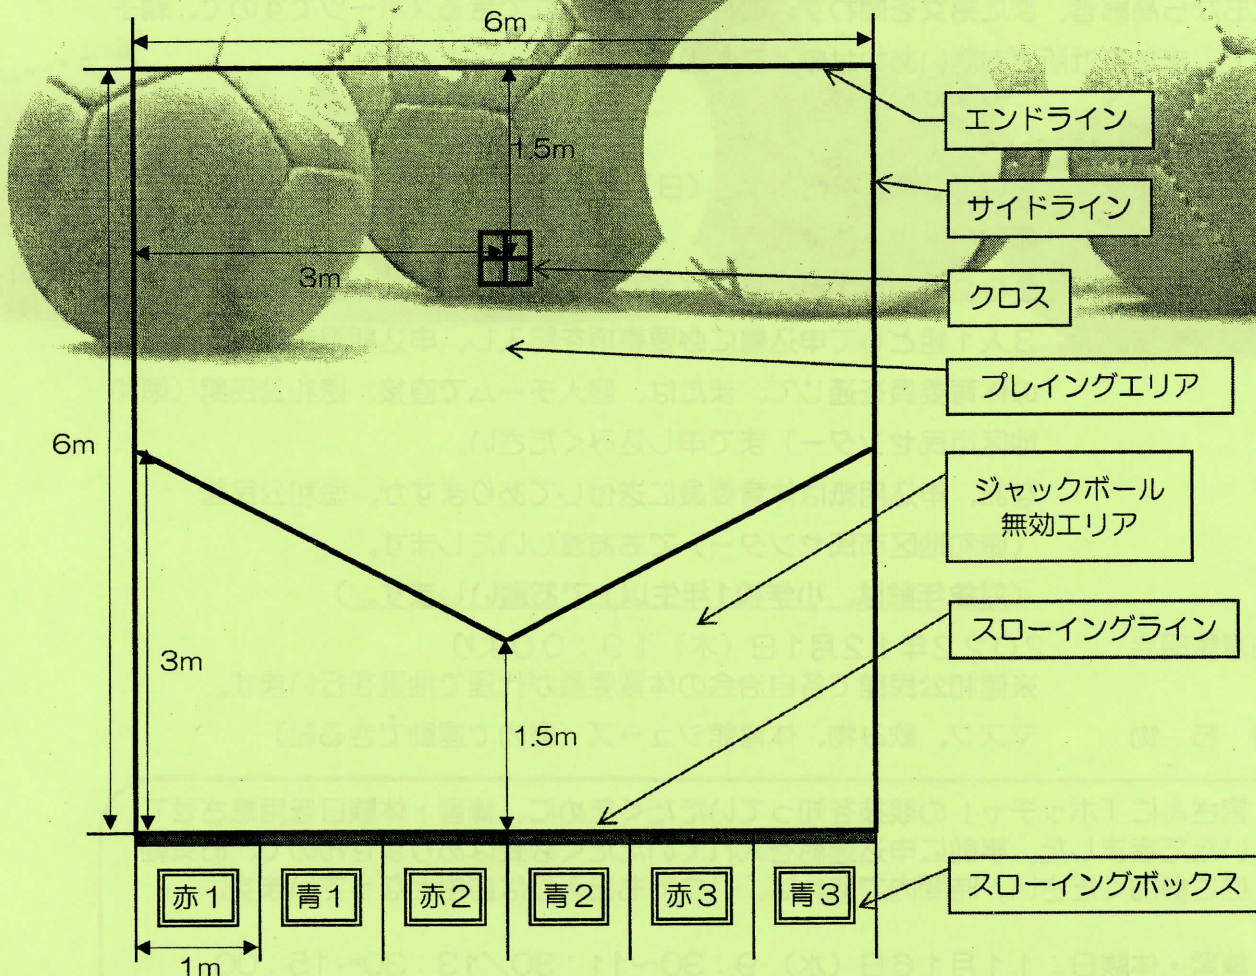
6m

1.5m

3m

6m

3m

1.5m

エンドライン

サイドライン

クロス

プレイングエリア

ジャックボール
無効エリア

スローイングライン

スローイングボックス

| 赤1 | 青1 | 赤2 | 青2 | 赤3 | 青3 |
|---|---|---|---|---|---|

1m